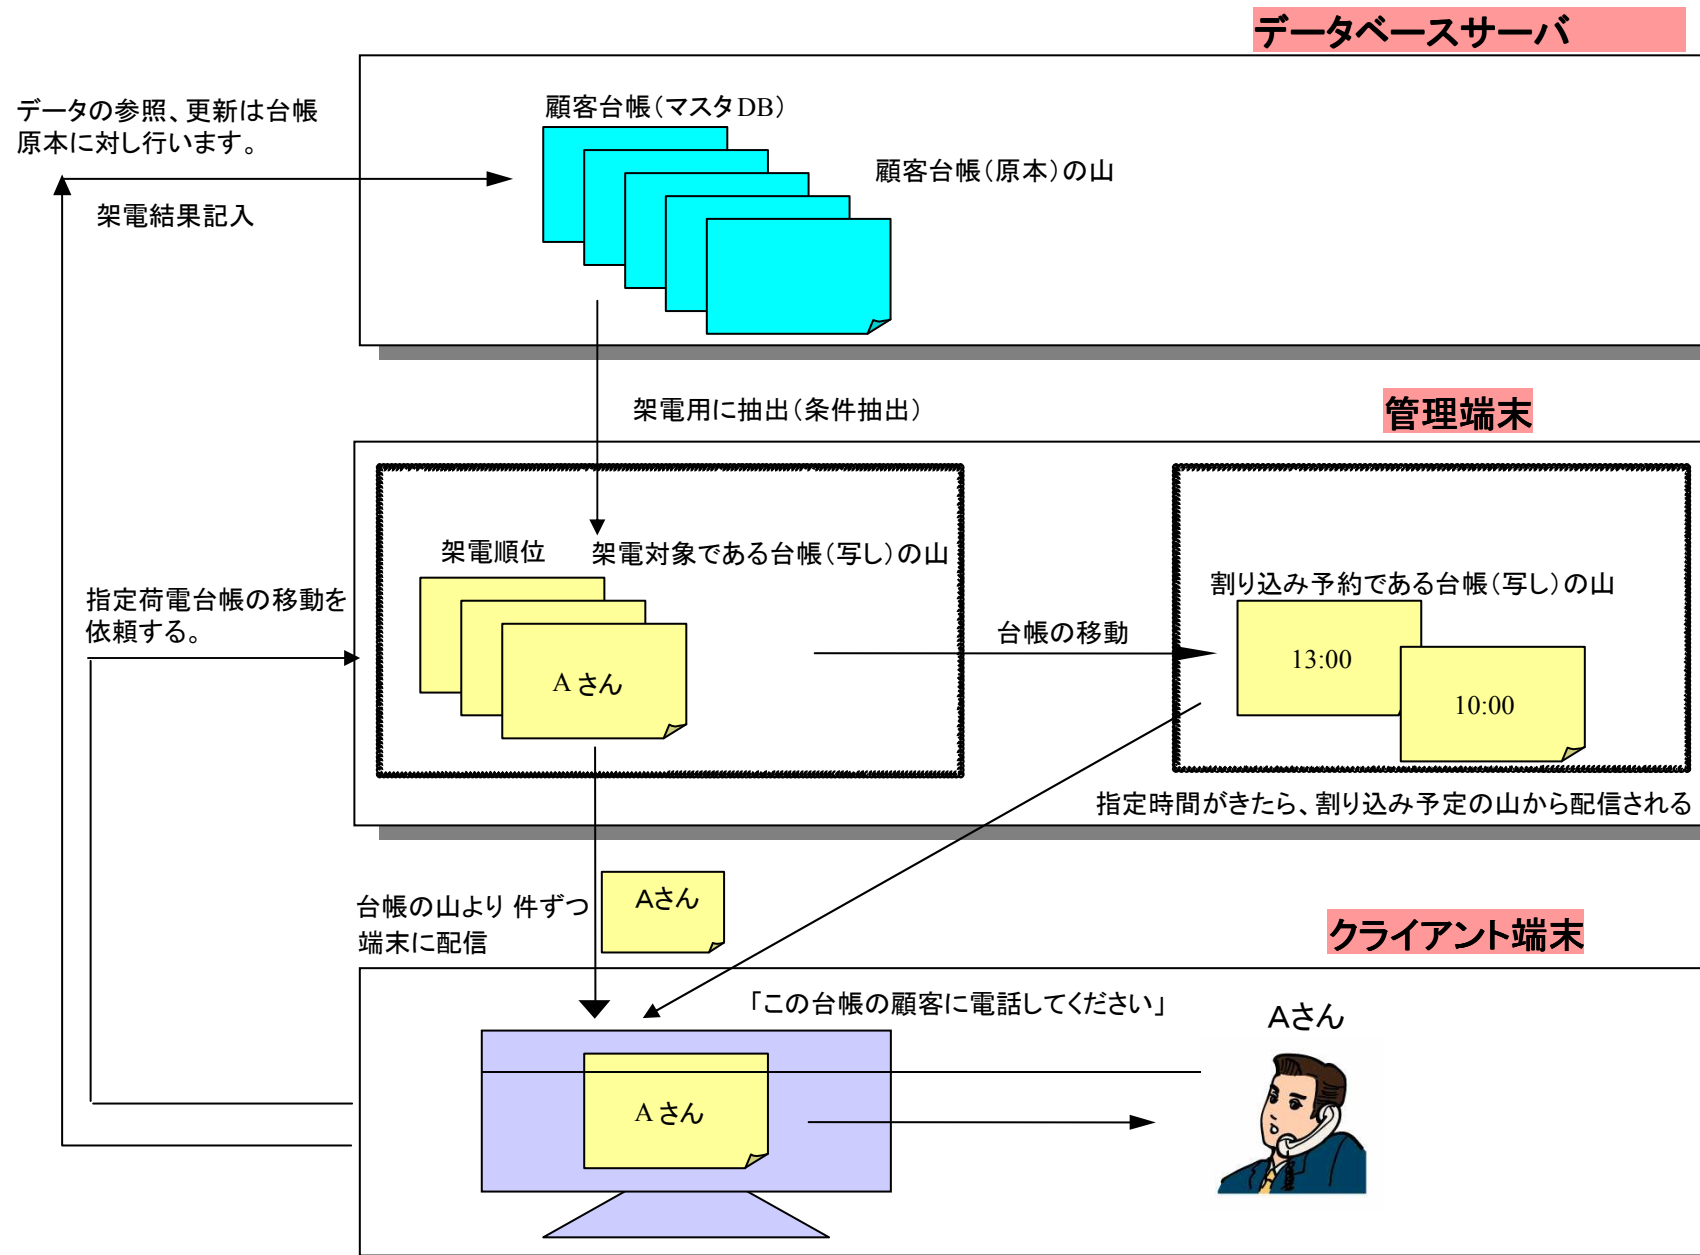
データベースサーバ

データの参照、更新は台帳原本に対し行います。

架電結果記入

顧客台帳（マスタDB）

顧客台帳（原本）の山

架電用に抽出（条件抽出）

管理端末

架電順位　架電対象である台帳（写し）の山

指定荷電台帳の移動を依頼する。

Aさん

台帳の移動

割り込み予約である台帳（写し）の山

13:00

10:00

指定時間がきたら、割り込み予定の山から配信される

台帳の山より 件ずつ端末に配信

Aさん

クライアント端末

「この台帳の顧客に電話してください」

Aさん

Aさん